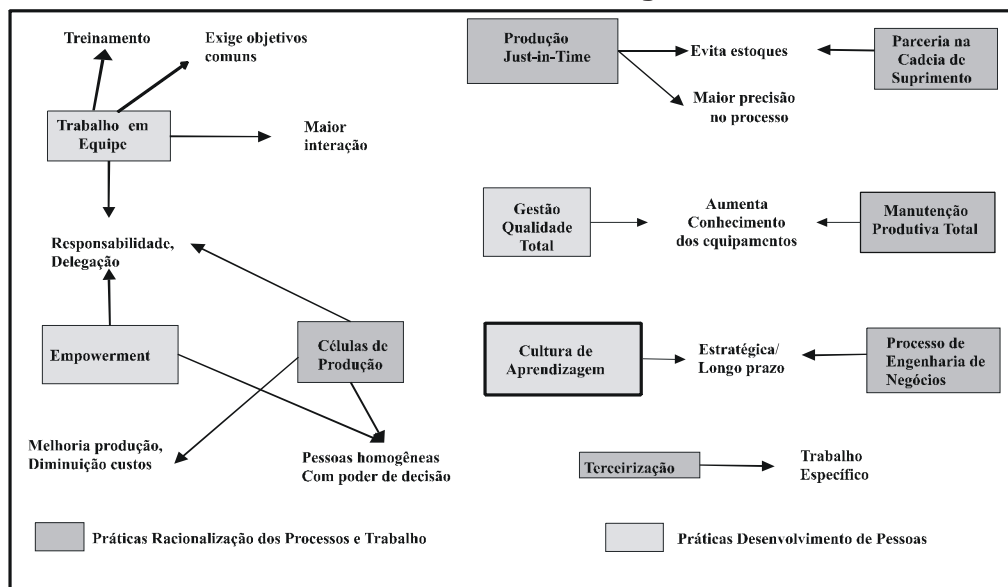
Treinamento

Exige objetivos comuns

Trabalho em Equipe

Maior interação

Responsabilidade, Delegação

Empowerment

Células de Produção

Melhoria produção, Diminuição custos

Pessoas homogêneas Com poder de decisão

Produção Just-in-Time

Evita estoques

Parceria na Cadeia de Suprimento

Maior precisão no processo

Gestão Qualidade Total

Aumenta Conhecimento dos equipamentos

Manutenção Produtiva Total

Cultura de Aprendizagem

Estratégica/ Longo prazo

Processo de Engenharia de Negócios

Terceirização

Trabalho Específico

Práticas Racionalização dos Processos e Trabalho

Práticas Desenvolvimento de Pessoas